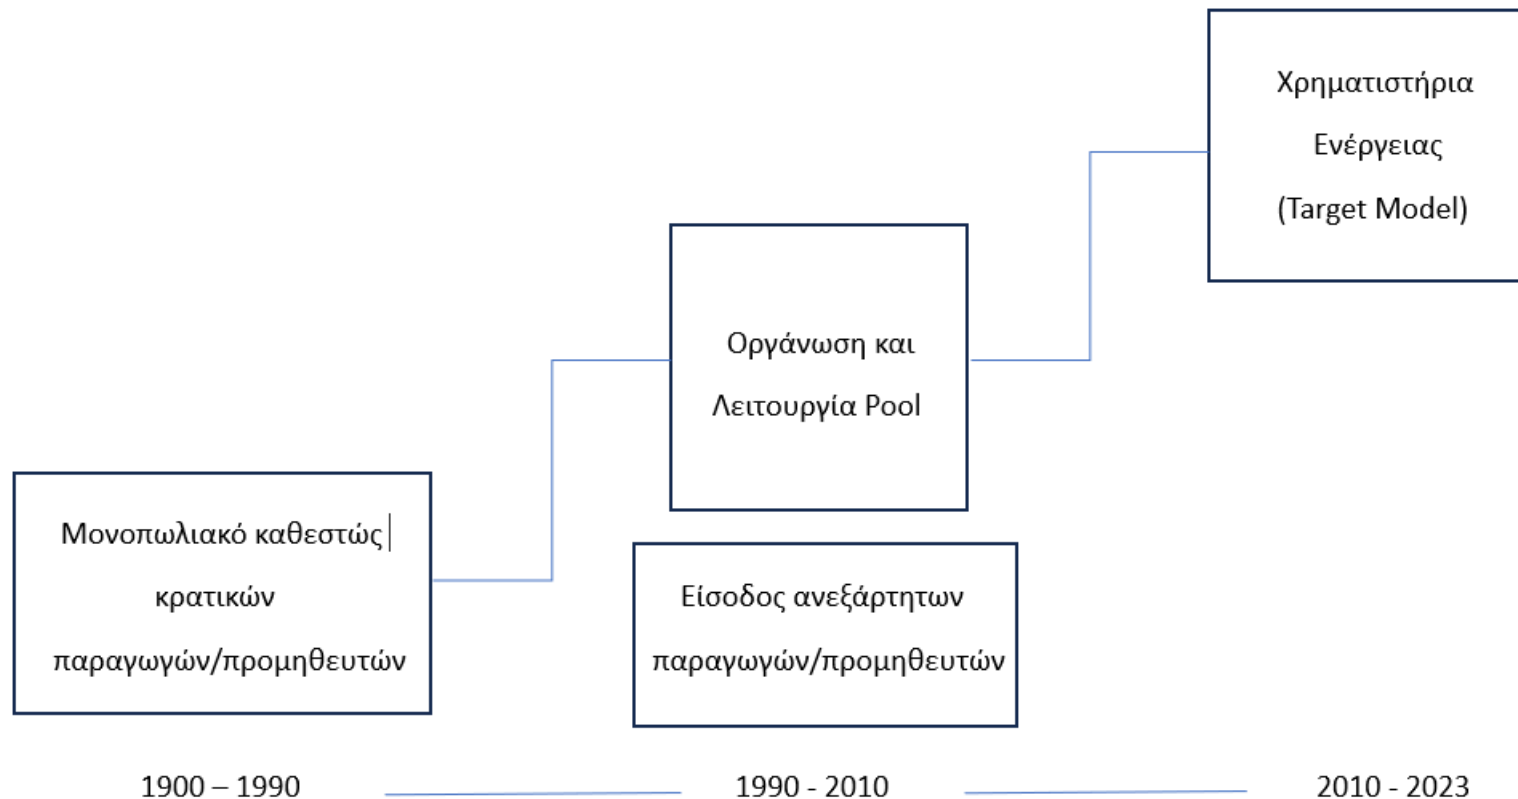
Χρηματιστήρια Ενέργειας (Target Model)

Οργάνωση και Λειτουργία Pool

Μονοπωλιακό καθεστώς κρατικών παραγωγών/προμηθευτών

Είσοδος ανεξάρτητων παραγωγών/προμηθευτών

1900 – 1990

1990 - 2010

2010 - 2023